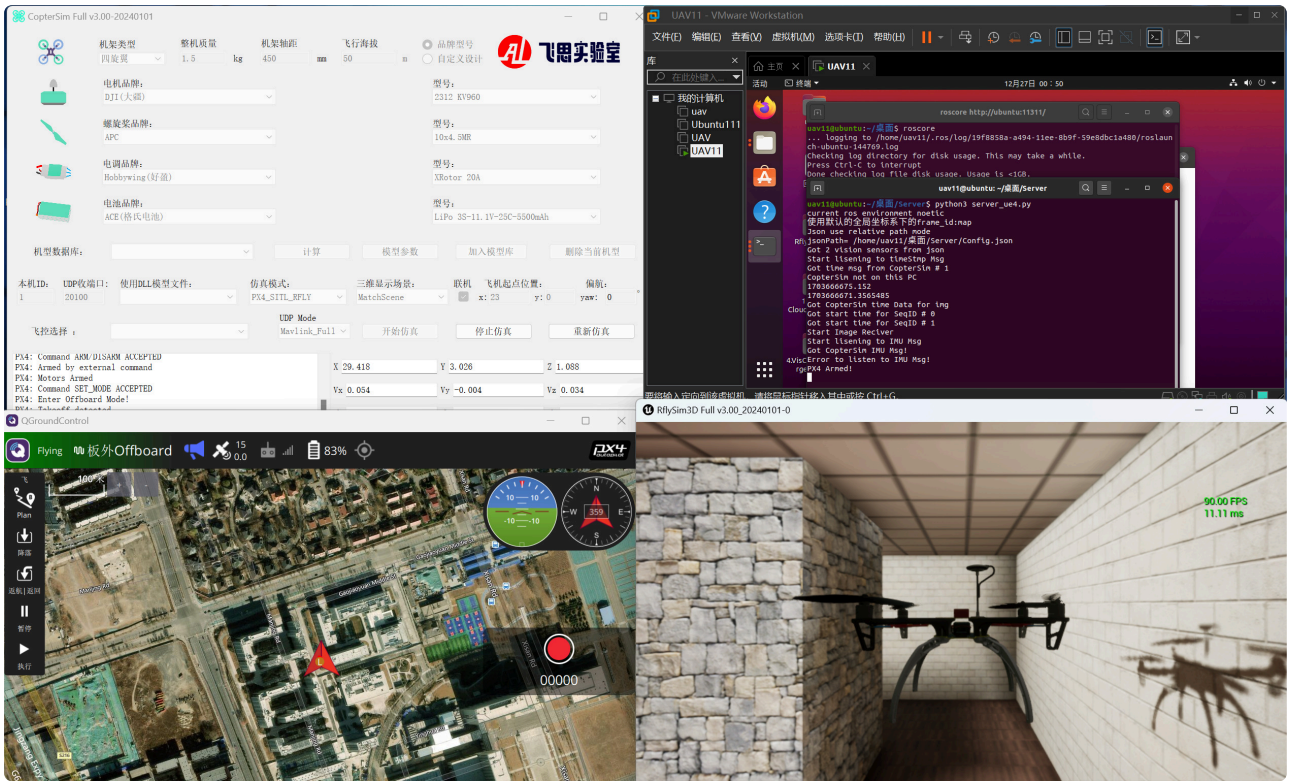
CopterSim Full v3.00-20240101

机架类型 四旋翼
整机质量 1.5 kg
机架轴距 450 mm
飞行海拔 50 m
品牌型号
自定义设计
飞思实验室

电机品牌: DJI(大疆)
型号: 2312 KV960
螺旋桨品牌: APC
型号: 10x4.5MR
电调品牌: Hobbywing(好盈)
型号: XRotor 20A
电池品牌: ACE(格氏电池)
型号: LiPo 3S-11.1V-25C-5500mAh

机型数据库:
计算
模型参数
加入模型库
删除当前机型

本机ID: 1
UDP收端口: 20100
使用DLL模型文件:
仿真模式: PX4_SITL_RFLY
三维显示场景: MatchScene
联机
飞机起点位置: x: 23 y: 0
偏航: yaw: 0 °

飞控选择:
UDP Mode Mavlink_Full
开始仿真
停止仿真
重新仿真

PX4: Command ARM/DISARM ACCEPTED
PX4: Armed by external command
PX4: Motors Armed
PX4: Command SET_MODE ACCEPTED
PX4: Enter Offboard Mode!
PX4: Takeoff detected

X 29.418
Y 3.026
Z 1.088
Vx 0.054
Vy -0.004
Vz 0.034

UAV11 - VMware Workstation
文件(F) 编辑(E) 查看(V) 虚拟机(M) 选项卡(T) 帮助(H)
库
在此处键入...
我的计算机
uav
Ubuntu111
UAV
UAV11
主页
UAV11
活动
终端
12月27日 00:50

roscore http://ubuntu:11311/
uav11@ubuntu:~/桌面$ roscore
... logging to /home/uav11/.ros/log/19f8858a-a494-11ee-8b9f-59e8dbc1a480/roslaunch-ubuntu-144769.log
Checking log directory for disk usage. This may take a while.
Press Ctrl-C to interrupt
Done checking log file disk usage. Usage is <1GB.

uav11@ubuntu: ~/桌面/Server
uav11@ubuntu:~/桌面/Server$ python3 server_ue4.py
current ros environment noetic
使用默认的全局坐标系下的frame_id:map
Json use relative path mode
jsonPath= /home/uav11/桌面/Server/Config.json
Got 2 vision sensors from json
Start lisening to timeStmp Msg
Got time msg from CopterSim # 1
CopterSim not on this PC
1703666675.152
1703666671.3565485
Got CopterSim time Data for img
Got start time for SeqID # 0
Got start time for SeqID # 1
Start Image Reciver
Start lisening to IMU Msg
Got CopterSim IMU Msg!
Error to listen to IMU Msg!
PX4 Armed!

要将输入定向到该虚拟机，请将鼠标指针移入其中或按 Ctrl+G。

QGroundControl
Flying
板外Offboard
15 0.0
83%
Plan
降落
返航|返回
暂停
执行
100 m
10
10
-10
-10
359
N
W
E
S
00000

RflySim3D Full v3.00_20240101-0
90.00 FPS
11.11 ms